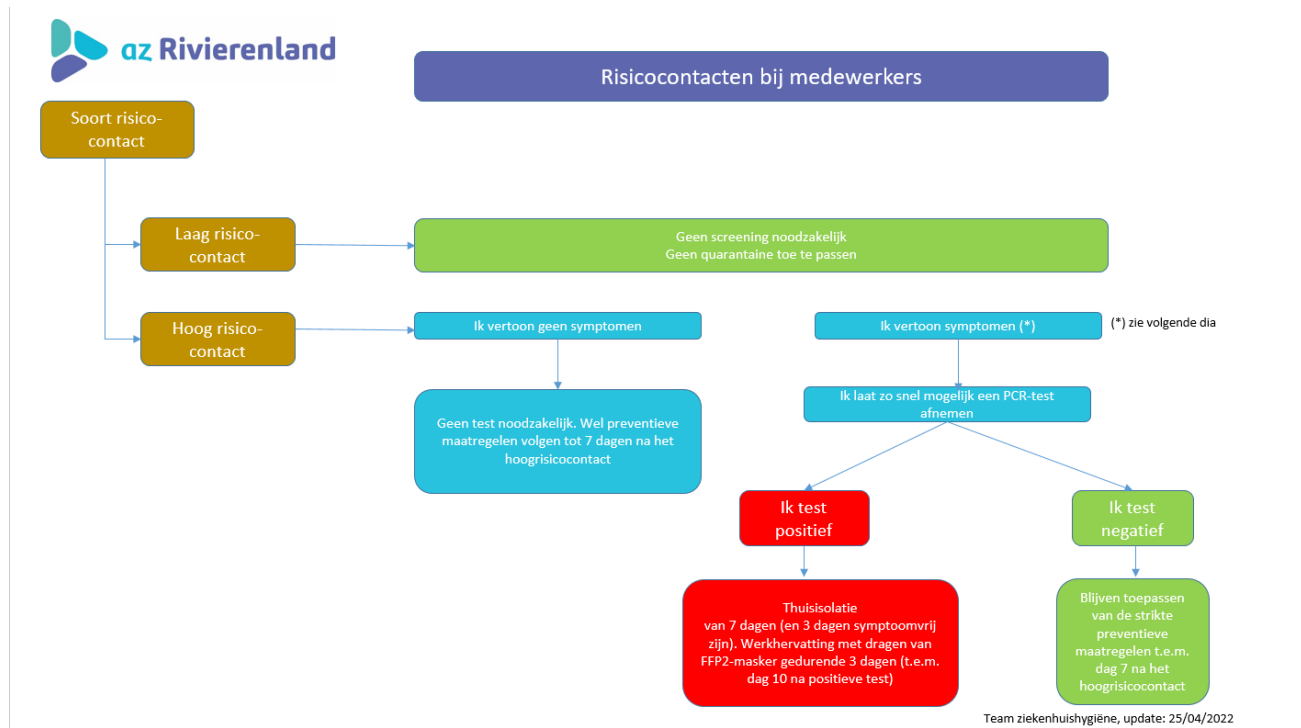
az Rivierenland

Risicocontacten bij medewerkers

Soort risicocontact

Laag risicocontact

Geen screening noodzakelijk
Geen quarantaine toe te passen

Hoog risicocontact

Ik vertoon geen symptomen

Ik vertoon symptomen (*)

(*) zie volgende dia

Geen test noodzakelijk. Wel preventieve maatregelen volgen tot 7 dagen na het hoogrisicocontact

Ik laat zo snel mogelijk een PCR-test afnemen

Ik test positief

Ik test negatief

Thuisisolatie van 7 dagen (en 3 dagen symptoomvrij zijn). Werkhervatting met dragen van FFP2-masker gedurende 3 dagen (t.e.m. dag 10 na positieve test)

Blijven toepassen van de strikte preventieve maatregelen t.e.m. dag 7 na het hoogrisicocontact

Team ziekenhuishygiëne, update: 25/04/2022